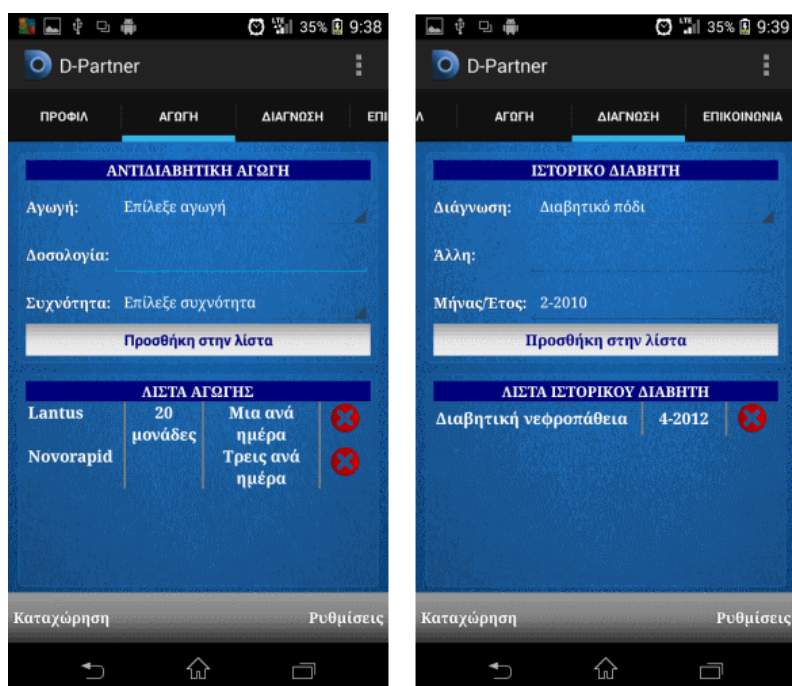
35% 9:38

D-Partner

ΠΡΟΦΙΛ ΑΓΩΓΗ ΔΙΑΓΝΩΣΗ ΕΠΙ

ΑΝΤΙΔΙΑΒΗΤΙΚΗ ΑΓΩΓΗ

Αγωγή: Επίλεξε αγωγή

Δοσολογία:

Συχνότητα: Επίλεξε συχνότητα

Προσθήκη στην λίστα

ΛΙΣΤΑ ΑΓΩΓΗΣ

| Lantus | 20 μονάδες | Μια ανά ημέρα |
|---|---|---|
| Novorapid | | Τρεις ανά ημέρα |

Καταχώρηση Ρυθμίσεις

35% 9:39

D-Partner

Α ΑΓΩΓΗ ΔΙΑΓΝΩΣΗ ΕΠΙΚΟΙΝΩΝΙΑ

ΙΣΤΟΡΙΚΟ ΔΙΑΒΗΤΗ

Διάγνωση: Διαβητικό πόδι

Άλλη:

Μήνας/Έτος: 2-2010

Προσθήκη στην λίστα

ΛΙΣΤΑ ΙΣΤΟΡΙΚΟΥ ΔΙΑΒΗΤΗ

| Διαβητική νεφροπάθεια | 4-2012 |
|---|---|

Καταχώρηση Ρυθμίσεις